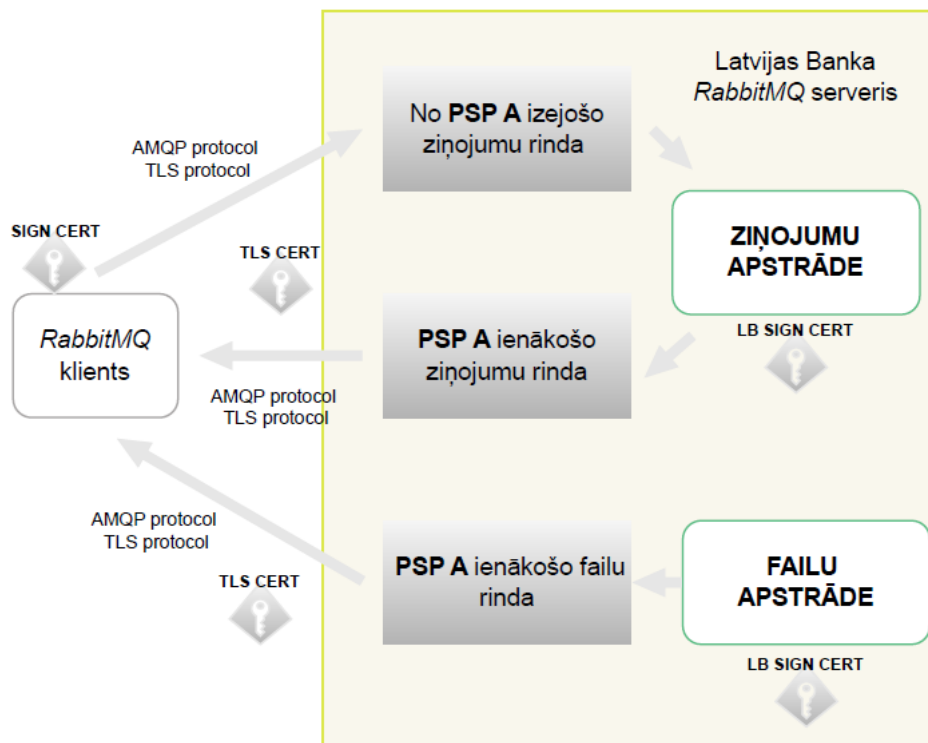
Latvijas Banka *RabbitMQ* serveris

AMQP protocol
TLS protocol

No **PSP A** izejošo ziņojumu rinda

SIGN CERT

TLS CERT

**ZIŅOJUMU APSTRĀDE**

*RabbitMQ* klients

**PSP A** ienākošo ziņojumu rinda

LB SIGN CERT

AMQP protocol
TLS protocol

AMQP protocol
TLS protocol

**PSP A** ienākošo failu rinda

**FAILU APSTRĀDE**

TLS CERT

LB SIGN CERT